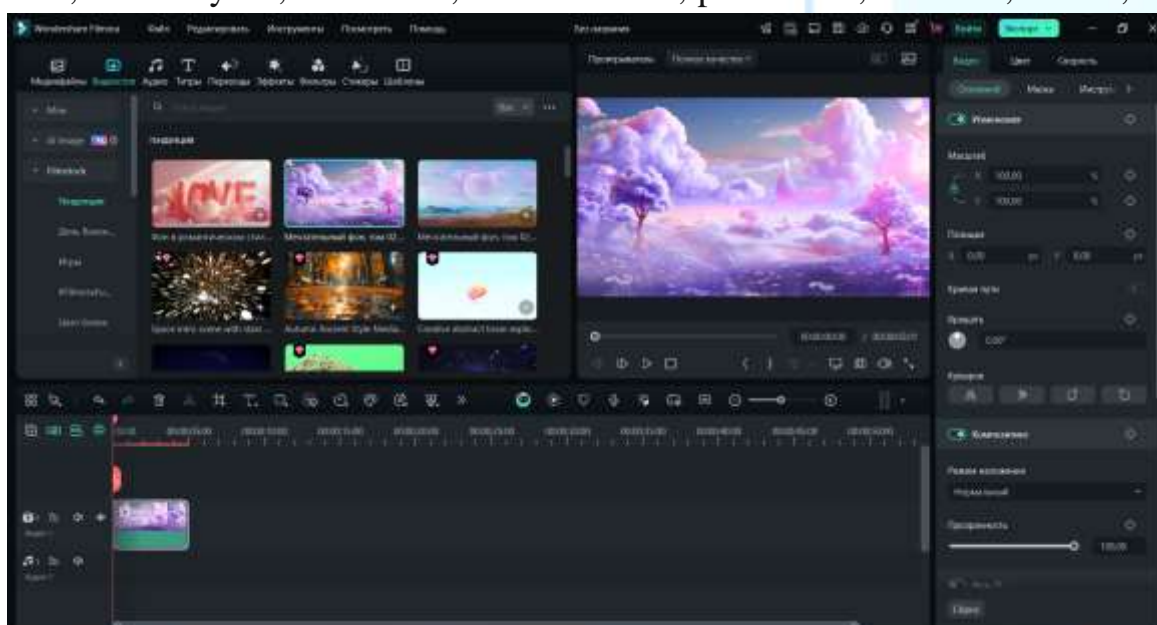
Wondershare Filmora Файл Редактировать Инструменты Посмотреть Помощь

Без названия

Войти Экспорт

Медиафайлы Видеосток Аудио Титры Переходы Эффекты Фильтры Стикеры Шаблоны

Мои

AI Image

Filmstock

Популярные

День Валент...

Игры

Популярные

Love в романтическом стил...

Мечтательный фон, тип 02...

Мечтательный фон, тип 02...

Space intro scene with stars...

Autumn Ancient Style Media...

Creative abstract love explo...

Проигрыватель Полное качество

00:00:00:00 / 00:00:05:01

Видео Цвет Скорость

Основной Маска Инстру...

Изменение

Масштаб

X 100,00 %

Y 100,00 %

Позиция

X 0,00 px Y 0,00 px

Кривая пути

Вращать

0,00°

Отразить

Композитинг

Режим наложения

Нормальный

Прозрачность

100,00

Сброс

Видео 1

Аудио 1

00:00 00:00:05:00 00:00:10:00 00:00:15:00 00:00:20:00 00:00:25:00 00:00:30:00 00:00:35:00 00:00:40:00 00:00:45:00 00:00:50:00